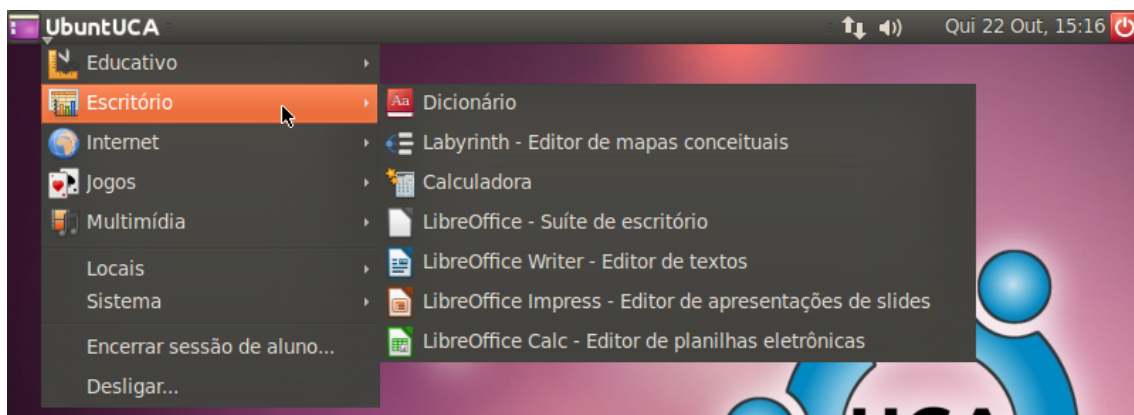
UbuntUCA

Qui 22 Out, 15:16

Educativo
Escritório
Internet
Jogos
Multimídia
Locais
Sistema
Encerrar sessão de aluno...
Desligar...

Aa Dicionário
Labyrinth - Editor de mapas conceituais
Calculadora
LibreOffice - Suíte de escritório
LibreOffice Writer - Editor de textos
LibreOffice Impress - Editor de apresentações de slides
LibreOffice Calc - Editor de planilhas eletrônicas

UCA